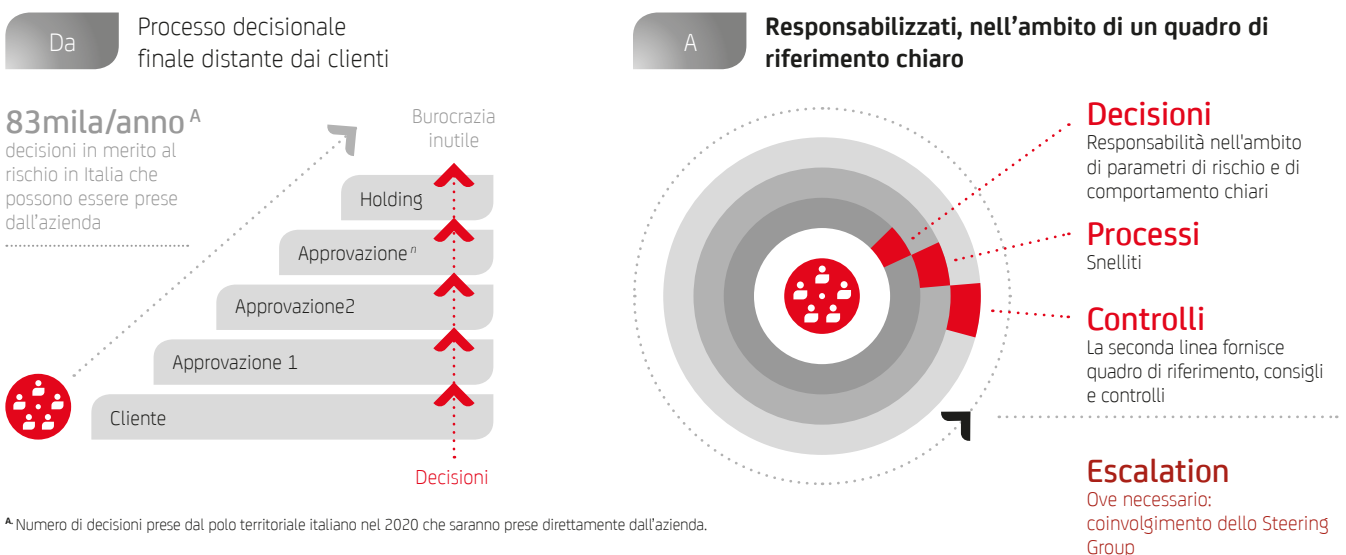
Da

Processo decisionale finale distante dai clienti

83mila/anno $^{A}$
decisioni in merito al rischio in Italia che possono essere prese dall'azienda

Burocrazia inutile

Holding

Approvazione $^{n}$

Approvazione2

Approvazione 1

Cliente

Decisioni

A

Responsabilizzati, nell'ambito di un quadro di riferimento chiaro

Decisioni
Responsabilità nell'ambito di parametri di rischio e di comportamento chiari

Processi
Snelliti

Controlli
La seconda linea fornisce quadro di riferimento, consigli e controlli

Escalation
Ove necessario: coinvolgimento dello Steering Group

A. Numero di decisioni prese dal polo territoriale italiano nel 2020 che saranno prese direttamente dall'azienda.